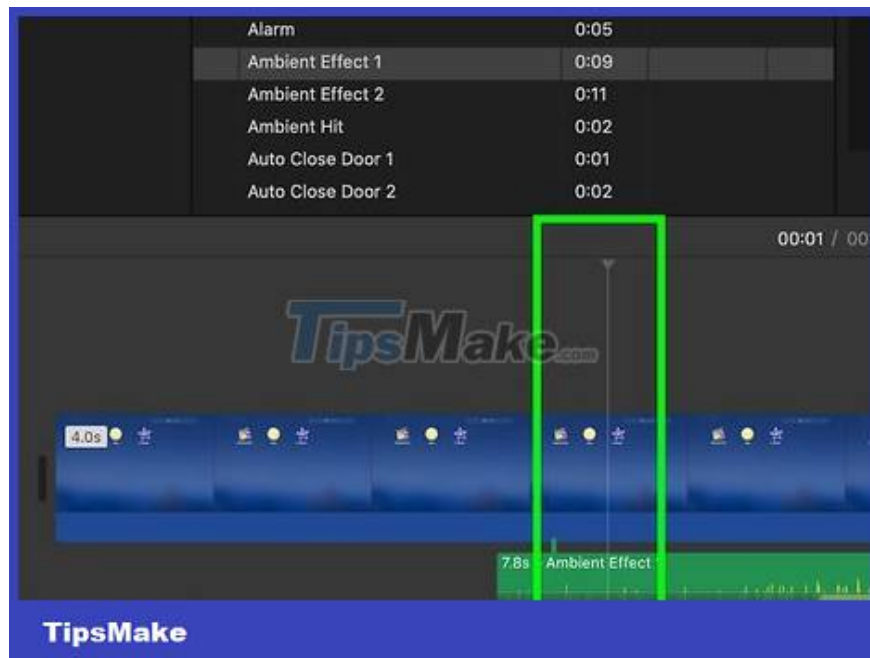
| | |
|---|---|
| Alarm | 0:05 |
| Ambient Effect 1 | 0:09 |
| Ambient Effect 2 | 0:11 |
| Ambient Hit | 0:02 |
| Auto Close Door 1 | 0:01 |
| Auto Close Door 2 | 0:02 |

00:01 / 00

TipsMake.com

4.0s

7.8s – Ambient Effect 1

TipsMake